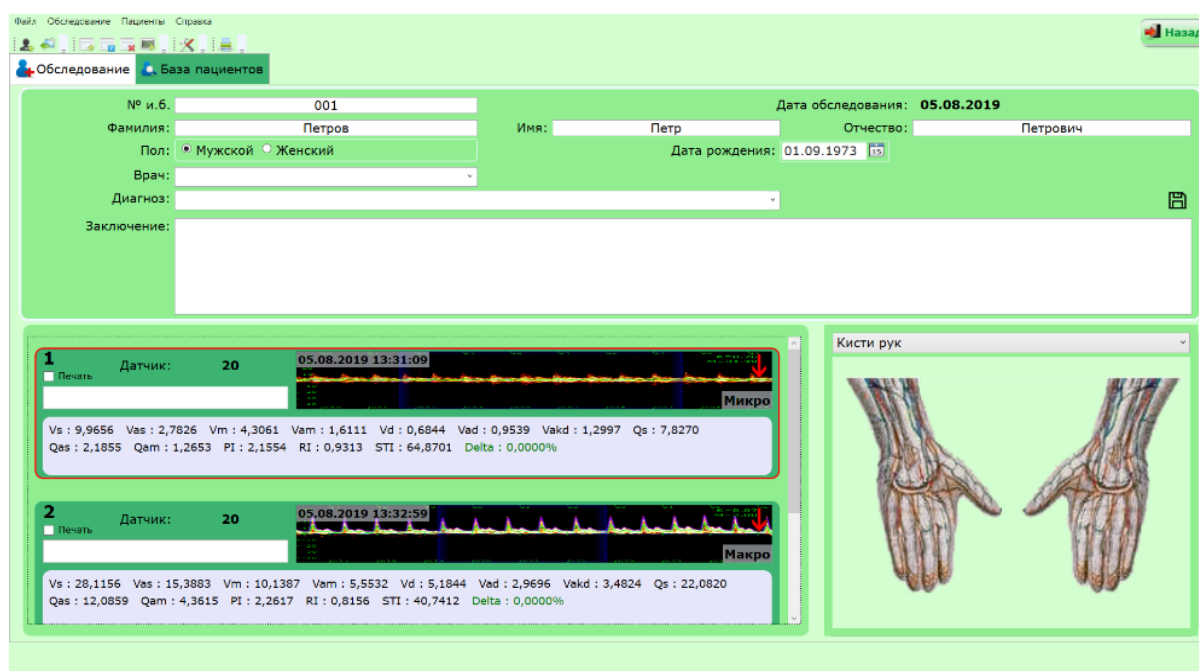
Файл Обследование Пациенты Справка

Назад

Обследование База пациентов

№ и.б. 001
Дата обследования: 05.08.2019
Фамилия: Петров
Имя: Петр
Отчество: Петрович
Пол: Мужской Женский
Дата рождения: 01.09.1973
Врач:
Диагноз:
Заключение:

1
Печать
Датчик: 20
05.08.2019 13:31:09
Микро
Vs : 9,9656 Vas : 2,7826 Vm : 4,3061 Vam : 1,6111 Vd : 0,6844 Vad : 0,9539 Vakd : 1,2997 Qs : 7,8270
Qas : 2,1855 Qam : 1,2653 PI : 2,1554 RI : 0,9313 STI : 64,8701 Delta : 0,0000%

2
Печать
Датчик: 20
05.08.2019 13:32:59
Макро
Vs : 28,1156 Vas : 15,3883 Vm : 10,1387 Vam : 5,5532 Vd : 5,1844 Vad : 2,9696 Vakd : 3,4824 Qs : 22,0820
Qas : 12,0859 Qam : 4,3615 PI : 2,2617 RI : 0,8156 STI : 40,7412 Delta : 0,0000%

Кисти рук